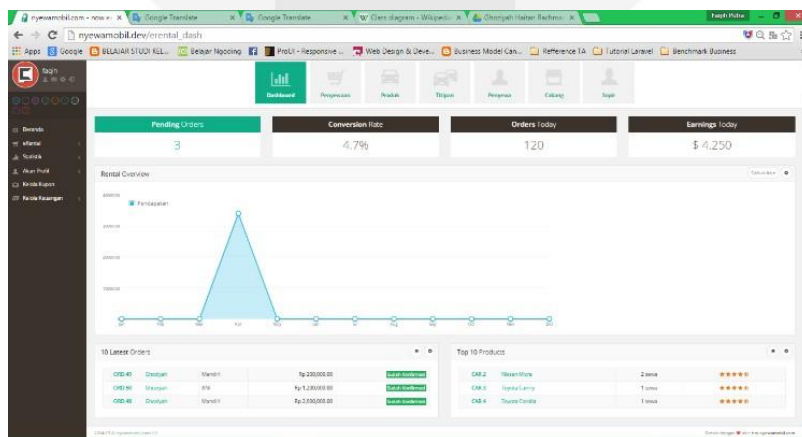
nyewamobil.com - now ... × Google Translate × Google Translate × W Class diagram - Wikipedi × Ghozyah Haitan Rachma × Fajrih Hafiz
← → C nyewamobil.dev/erental_dash
Apps Google BELAJAR STUDI KEL... Belajar Ngoding ProUI - Responsive ... Web Design & Deve... Business Model Can... Refference TA Tutorial Laravel Benchmark Business

fajri

Beranda
eRental
Statistik
Akun Profil
Kelola Kupon
Kelola Keuangan

Dashboard Pengesewa Produk Titipan Pengguna Cabang Topik

Pending Orders
3

Conversion Rate
4.7%

Orders Today
120

Earnings Today
$ 4.250

Rental Overview

Pendapatan

10 Latest Orders

| ORD.48 | Ghozyah | Mandiri | Rp 230,000.00 | Sudah dikonfirmasi |
|---|---|---|---|---|
| ORD.50 | Ghozyah | BNI | Rp 1,200,000.00 | Sudah dikonfirmasi |
| ORD.49 | Ghozyah | Mandiri | Rp 2,000,000.00 | Sudah dikonfirmasi |

Top 10 Products

| CAR.2 | Nissan March | 2 sewa | ★★★★★ |
|---|---|---|---|
| CAR.3 | Toyota Camry | 1 sewa | ★★★★★ |
| CAR.4 | Toyota Corolla | 1 sewa | ★★★★★ |